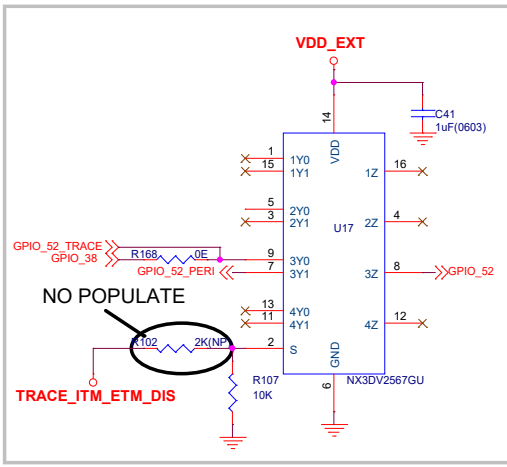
VDD_EXT

C41
1uF(0603)

14
VDD

1
15
1Y0
1Y1
16
1Z

5
3
2Y0
2Y1
4
2Z

U17

GPIO_52_TRACE
GPIO_38
R168
0E
9
3Y0
GPIO_52_PERI
7
3Y1
8
3Z
GPIO_52

NO POPULATE

13
11
4Y0
4Y1
12
4Z

R102
2K(NP)
2
S

GND
6
NX3DV2567GU

TRACE_ITM_ETM_DIS

R107
10K